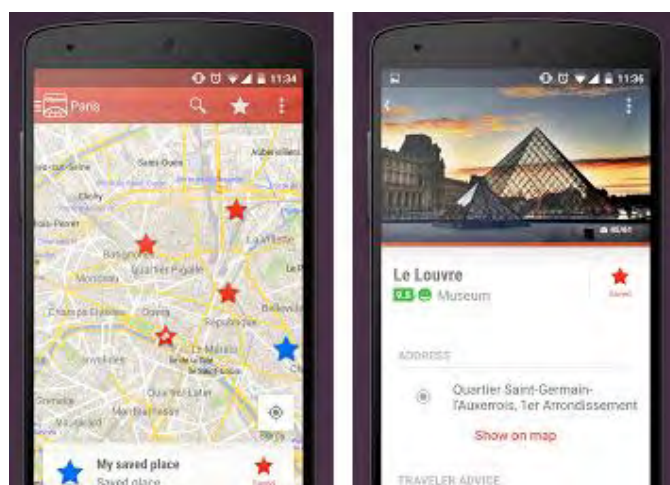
11:34

Paris

Saint-Denis
Aubervilliers
Clichy
Levallois-Perret
Batignolles
Quartier Pigalle
La Villette
Monceau
Champs-Élysées
Opéra
République
Belleville
Le Marais
Invalides
Quartier Latin
Grenelle
Montparnasse

My saved place
Saved place
Saved

11:36

Le Louvre
9.5 Museum
Saved

ADDRESS

Quartier Saint-Germain-l'Auxerrois, 1er Arrondissement

Show on map

TRAVELER ADVICE